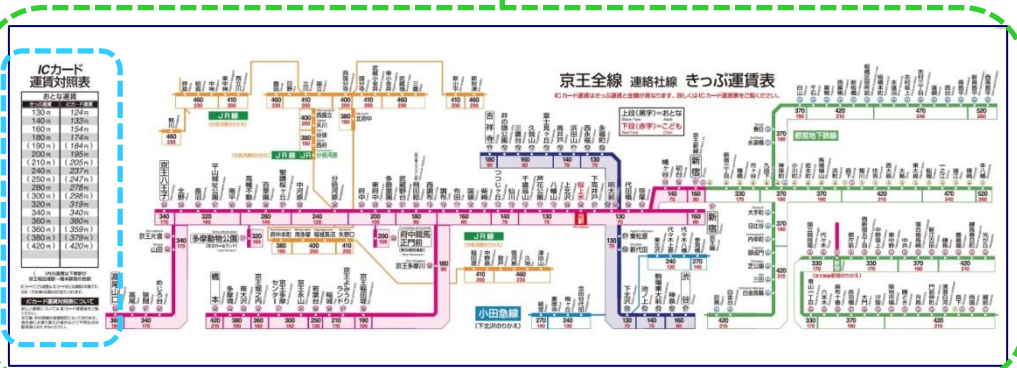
ICカード
運賃対照表

おとな運賃

| きっぷ運賃 | ICカード運賃 |
|---|---|
| 130円 | 124円 |
| 140円 | 133円 |
| 160円 | 154円 |
| 180円 | 174円 |
| (190円) | (184円) |
| 200円 | 195円 |
| (210円) | (205円) |
| 240円 | 237円 |
| (250円) | (247円) |
| 280円 | 278円 |
| (300円) | (296円) |
| 320円 | 319円 |
| 340円 | 340円 |
| 360円 | 360円 |
| (360円) | (359円) |
| (380円) | (379円) |
| (420円) | (420円) |

ICカード運賃対照表について

京王全線 連絡社線 きっぷ運賃表

ICカード運賃はきっぷ運賃と金額が異なります。詳しくはICカード運賃表をご覧ください。

上段(黒字)=おとな
下段(赤字)=こども

JR線
JR線
JR線
小田急線
(下北沢のりかえ)
都営地下鉄線

京王八王子
高尾山口
高尾
めじろ台
山田
京王片倉
北野
長沼
平山城址公園
南平
高幡不動
多摩動物公園
百草園
聖蹟桜ケ丘
中河原
分倍河原
府中
東府中
多磨霊園
武蔵野台
飛田給
西調布
調布
布田
国領
柴崎
つつじヶ丘
仙川
千歳烏山
芦花公園
八幡山
上北沢
桜上水
下高井戸
明大前
代田橋
笹塚
新宿
初台
幡ヶ谷
新線新宿
府中競馬正門前
京王多摩川
京王稲田堀
京王よみうりランド
稲城
若葉台
京王永山
京王多摩センター
京王堀之内
南大沢
多摩境
橋本
吉祥寺
井の頭公園
三鷹台
久我山
富士見ケ丘
高井戸
浜田山
西永福
永福町
東松原
新代田
下北沢
池ノ上
駒場東大前
神泉
渋谷

340 170
320 160
280 140
240 120
200 100
160 80
140 70
130 70
360 180
420 210
460 230
410 200
380 190
300 150
270 140
250 130
370 190
330 170
390 200
520 260